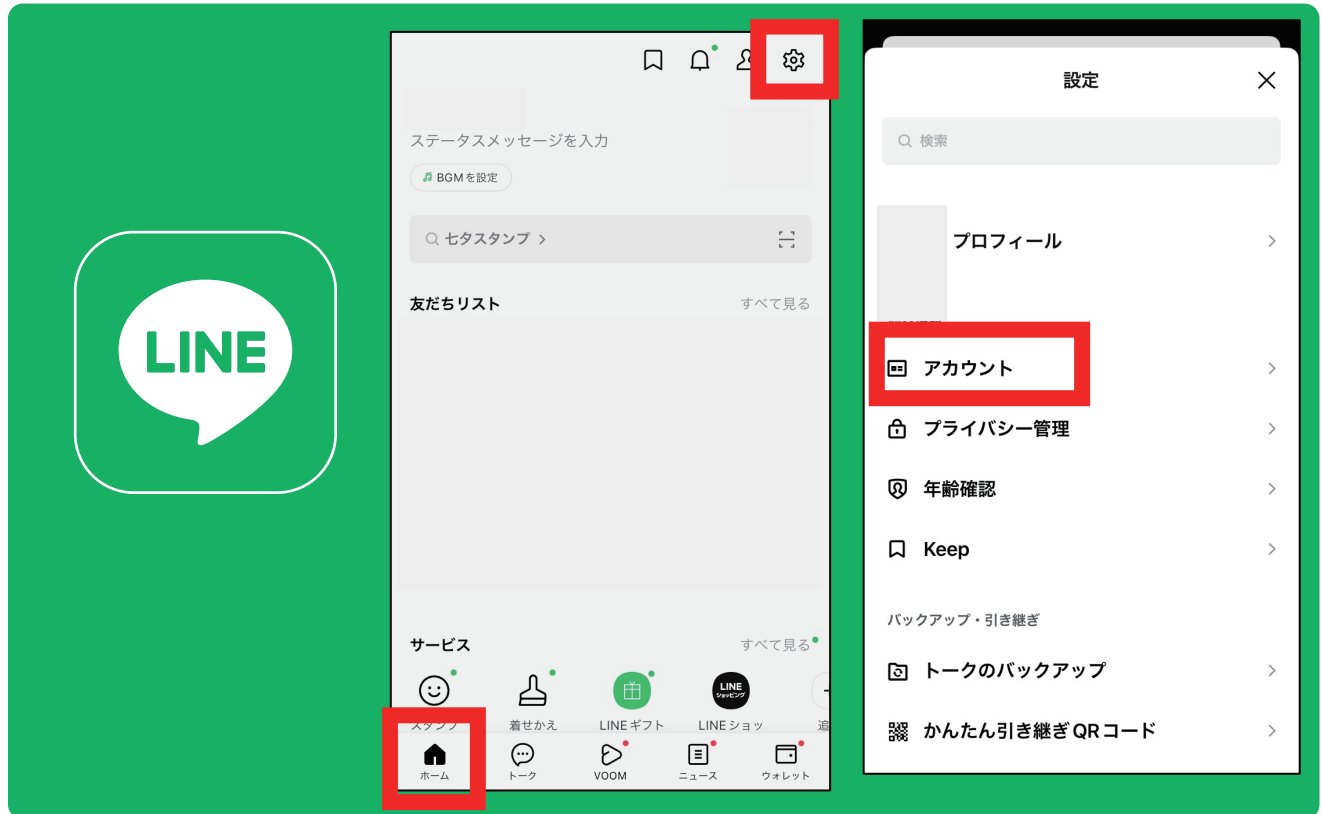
LINE

ステータスメッセージを入力

BGMを設定

七タスタンプ >

友だちリスト
すべて見る

サービス
すべて見る

スタンプ
着せかえ
LINEギフト
LINEショッ
追

LINE ショッピング

ホーム
トーク
VOOM
ニュース
ウォレット

設定

検索

プロフィール

アカウント

プライバシー管理

年齢確認

Keep

バックアップ・引き継ぎ

トークのバックアップ

かんたん引き継ぎQRコード